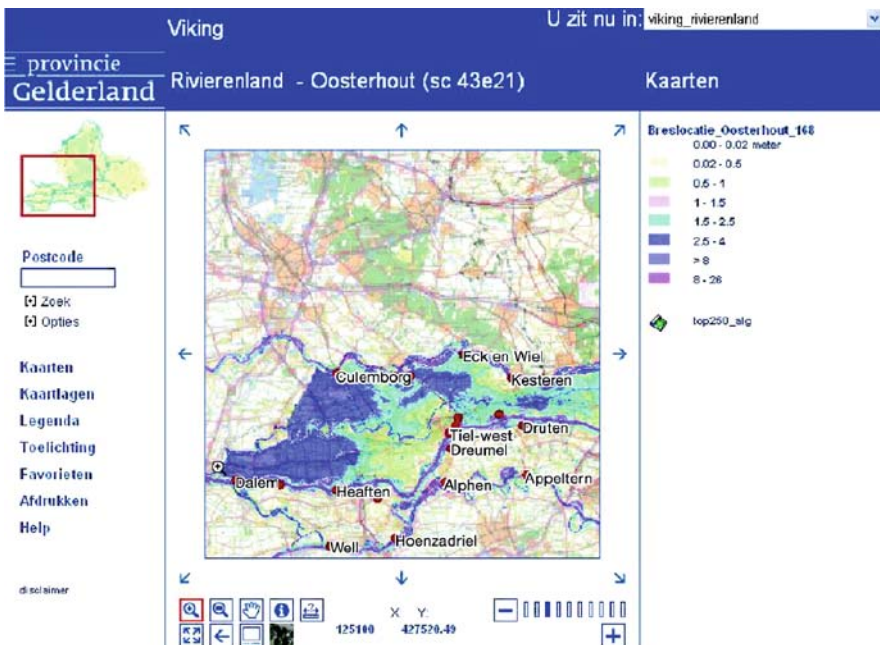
Viking

U zit nu in: viking_rivierenland

provincie
Gelderland

Rivierenland - Oosterhout (sc 43e21)

Kaarten

Breslocatie_Oosterhout_168
0.00 - 0.02 meter
0.02 - 0.5
0.5 - 1
1 - 1.5
1.5 - 2.5
2.5 - 4
> 8
8 - 26

top250_alg

Postcode

[•] Zoek
[•] Opties

Kaarten
Kaartlagen
Legenda
Toelichting
Favorieten
Afdrukken
Help

disclaimer

Eck en Wiel
Culemborg
Kesteren
Tiel-west
Druten
Dreumel
Dalem
Heaften
Alphen
Appeltern
Well
Hoenzadriel

X Y:
125100 427520.49